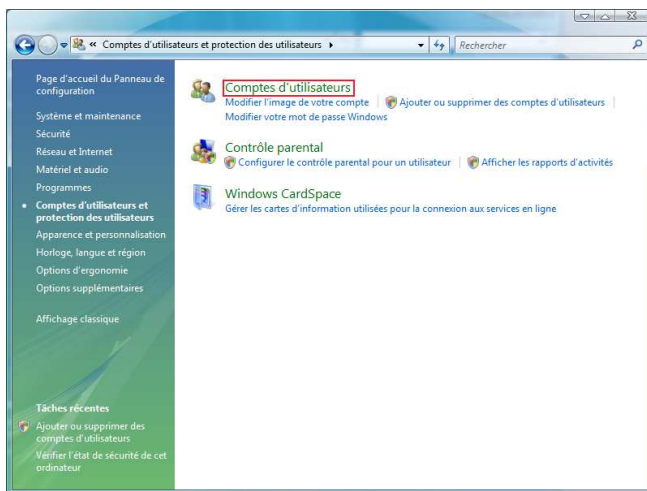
« Comptes d'utilisateurs et protection des utilisateurs ▸

Rechercher

Page d'accueil du Panneau de configuration

Système et maintenance

Sécurité

Réseau et Internet

Matériel et audio

Programmes

• Comptes d'utilisateurs et protection des utilisateurs

Apparence et personnalisation

Horloge, langue et région

Options d'ergonomie

Options supplémentaires

Affichage classique

Tâches récentes

Ajouter ou supprimer des comptes d'utilisateurs

Vérifier l'état de sécurité de cet ordinateur

Comptes d'utilisateurs

Modifier l'image de votre compte | Ajouter ou supprimer des comptes d'utilisateurs | Modifier votre mot de passe Windows

Contrôle parental

Configurer le contrôle parental pour un utilisateur | Afficher les rapports d'activités

Windows CardSpace

Gérer les cartes d'information utilisées pour la connexion aux services en ligne